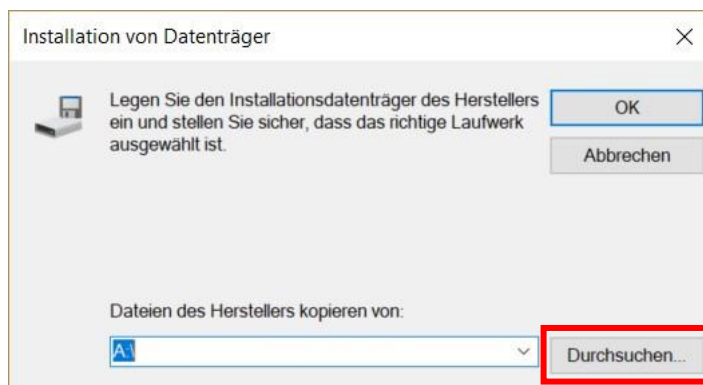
Installation von Datenträger

Legen Sie den Installationsdatenträger des Herstellers ein und stellen Sie sicher, dass das richtige Laufwerk ausgewählt ist.

OK

Abbrechen

Dateien des Herstellers kopieren von:

A:\

Durchsuchen...